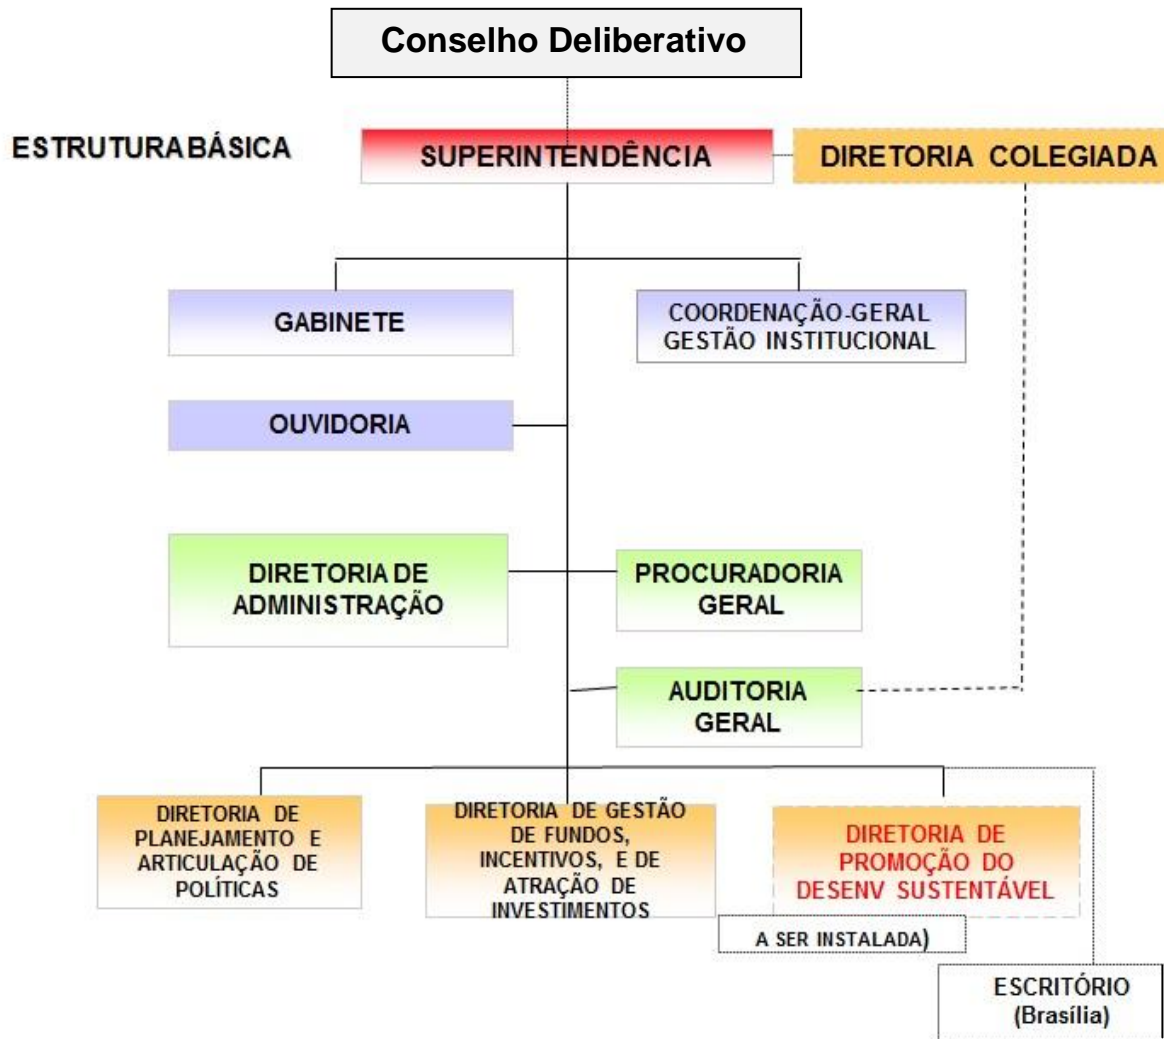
Conselho Deliberativo

ESTRUTURA BÁSICA

SUPERINTENDÊNCIA

DIRETORIA COLEGIADA

GABINETE

COORDENAÇÃO-GERAL GESTÃO INSTITUCIONAL

OUVIDORIA

DIRETORIA DE ADMINISTRAÇÃO

PROCURADORIA GERAL

AUDITORIA GERAL

DIRETORIA DE PLANEJAMENTO E ARTICULAÇÃO DE POLÍTICAS

DIRETORIA DE GESTÃO DE FUNDOS, INCENTIVOS, E DE ATRAÇÃO DE INVESTIMENTOS

DIRETORIA DE PROMOÇÃO DO DESENV SUSTENTÁVEL

A SER INSTALADA)

ESCRITÓRIO (Brasília)